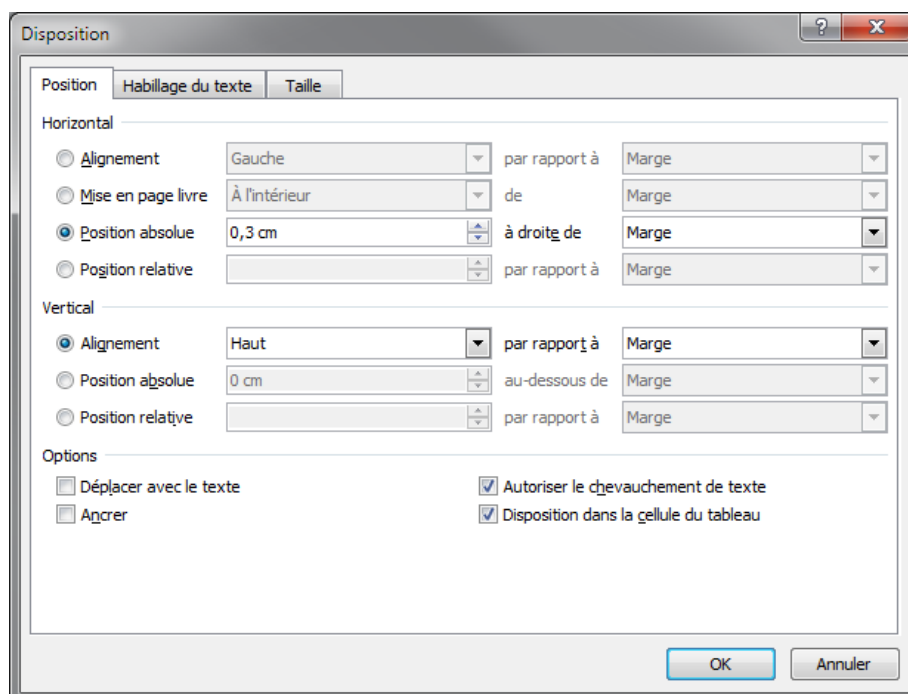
Disposition

?

X

Position

Habillage du texte

Taille

Horizontal

Alignement

Gauche

par rapport à

Marge

Mise en page livre

À l'intérieur

de

Marge

Position absolue

0,3 cm

à droite de

Marge

Position relative

par rapport à

Marge

Vertical

Alignement

Haut

par rapport à

Marge

Position absolue

0 cm

au-dessous de

Marge

Position relative

par rapport à

Marge

Options

Déplacer avec le texte

Ancrer

Autoriser le chevauchement de texte

Disposition dans la cellule du tableau

OK

Annuler